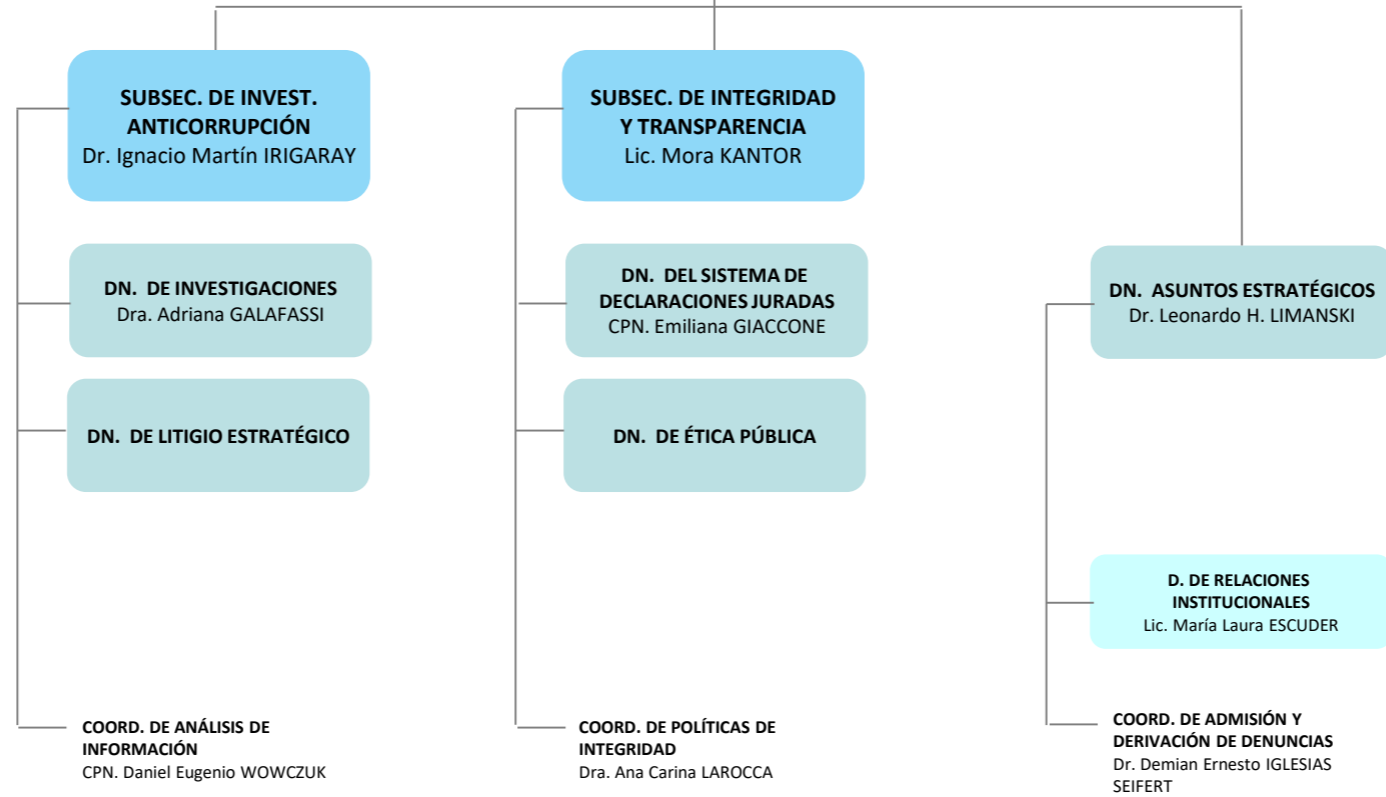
SUBSEC. DE INVEST. ANTICORRUPCIÓN
Dr. Ignacio Martín IRIGARAY

DN. DE INVESTIGACIONES
Dra. Adriana GALAFASSI

DN. DE LITIGIO ESTRATÉGICO

COORD. DE ANÁLISIS DE INFORMACIÓN
CPN. Daniel Eugenio WOWCZUK

SUBSEC. DE INTEGRIDAD Y TRANSPARENCIA
Lic. Mora KANTOR

DN. DEL SISTEMA DE DECLARACIONES JURADAS
CPN. Emiliana GIACCONE

DN. DE ÉTICA PÚBLICA

COORD. DE POLÍTICAS DE INTEGRIDAD
Dra. Ana Carina LAROCCA

DN. ASUNTOS ESTRATÉGICOS
Dr. Leonardo H. LIMANSKI

D. DE RELACIONES INSTITUCIONALES
Lic. María Laura ESCUDER

COORD. DE ADMISIÓN Y DERIVACIÓN DE DENUNCIAS
Dr. Demian Ernesto IGLESIAS SEIFERT